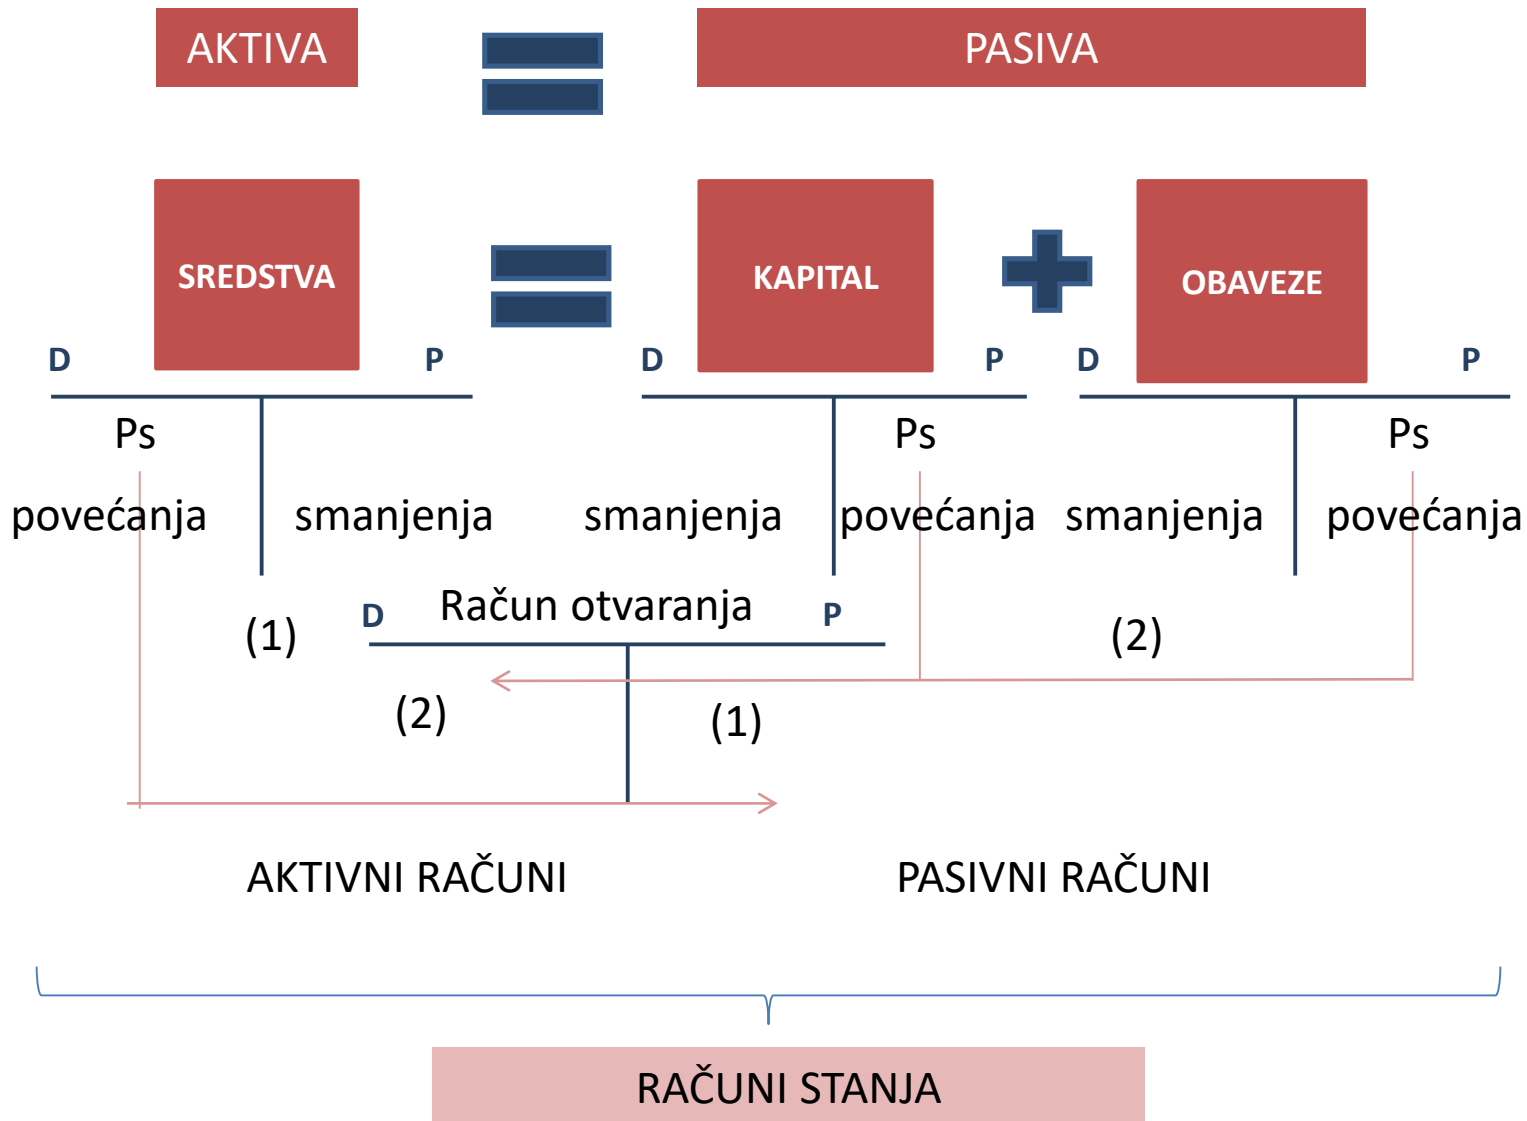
AKTIVA

PASIVA

SREDSTVA

KAPITAL

OBAVEZE

D P

D P

D P

Ps

povećanja

smanjenja

smanjenja

Ps

povećanja

smanjenja

Ps

povećanja

(1)

D Račun otvaranja P

(2)

(2)

(1)

AKTIVNI RAČUNI

PASIVNI RAČUNI

RAČUNI STANJA